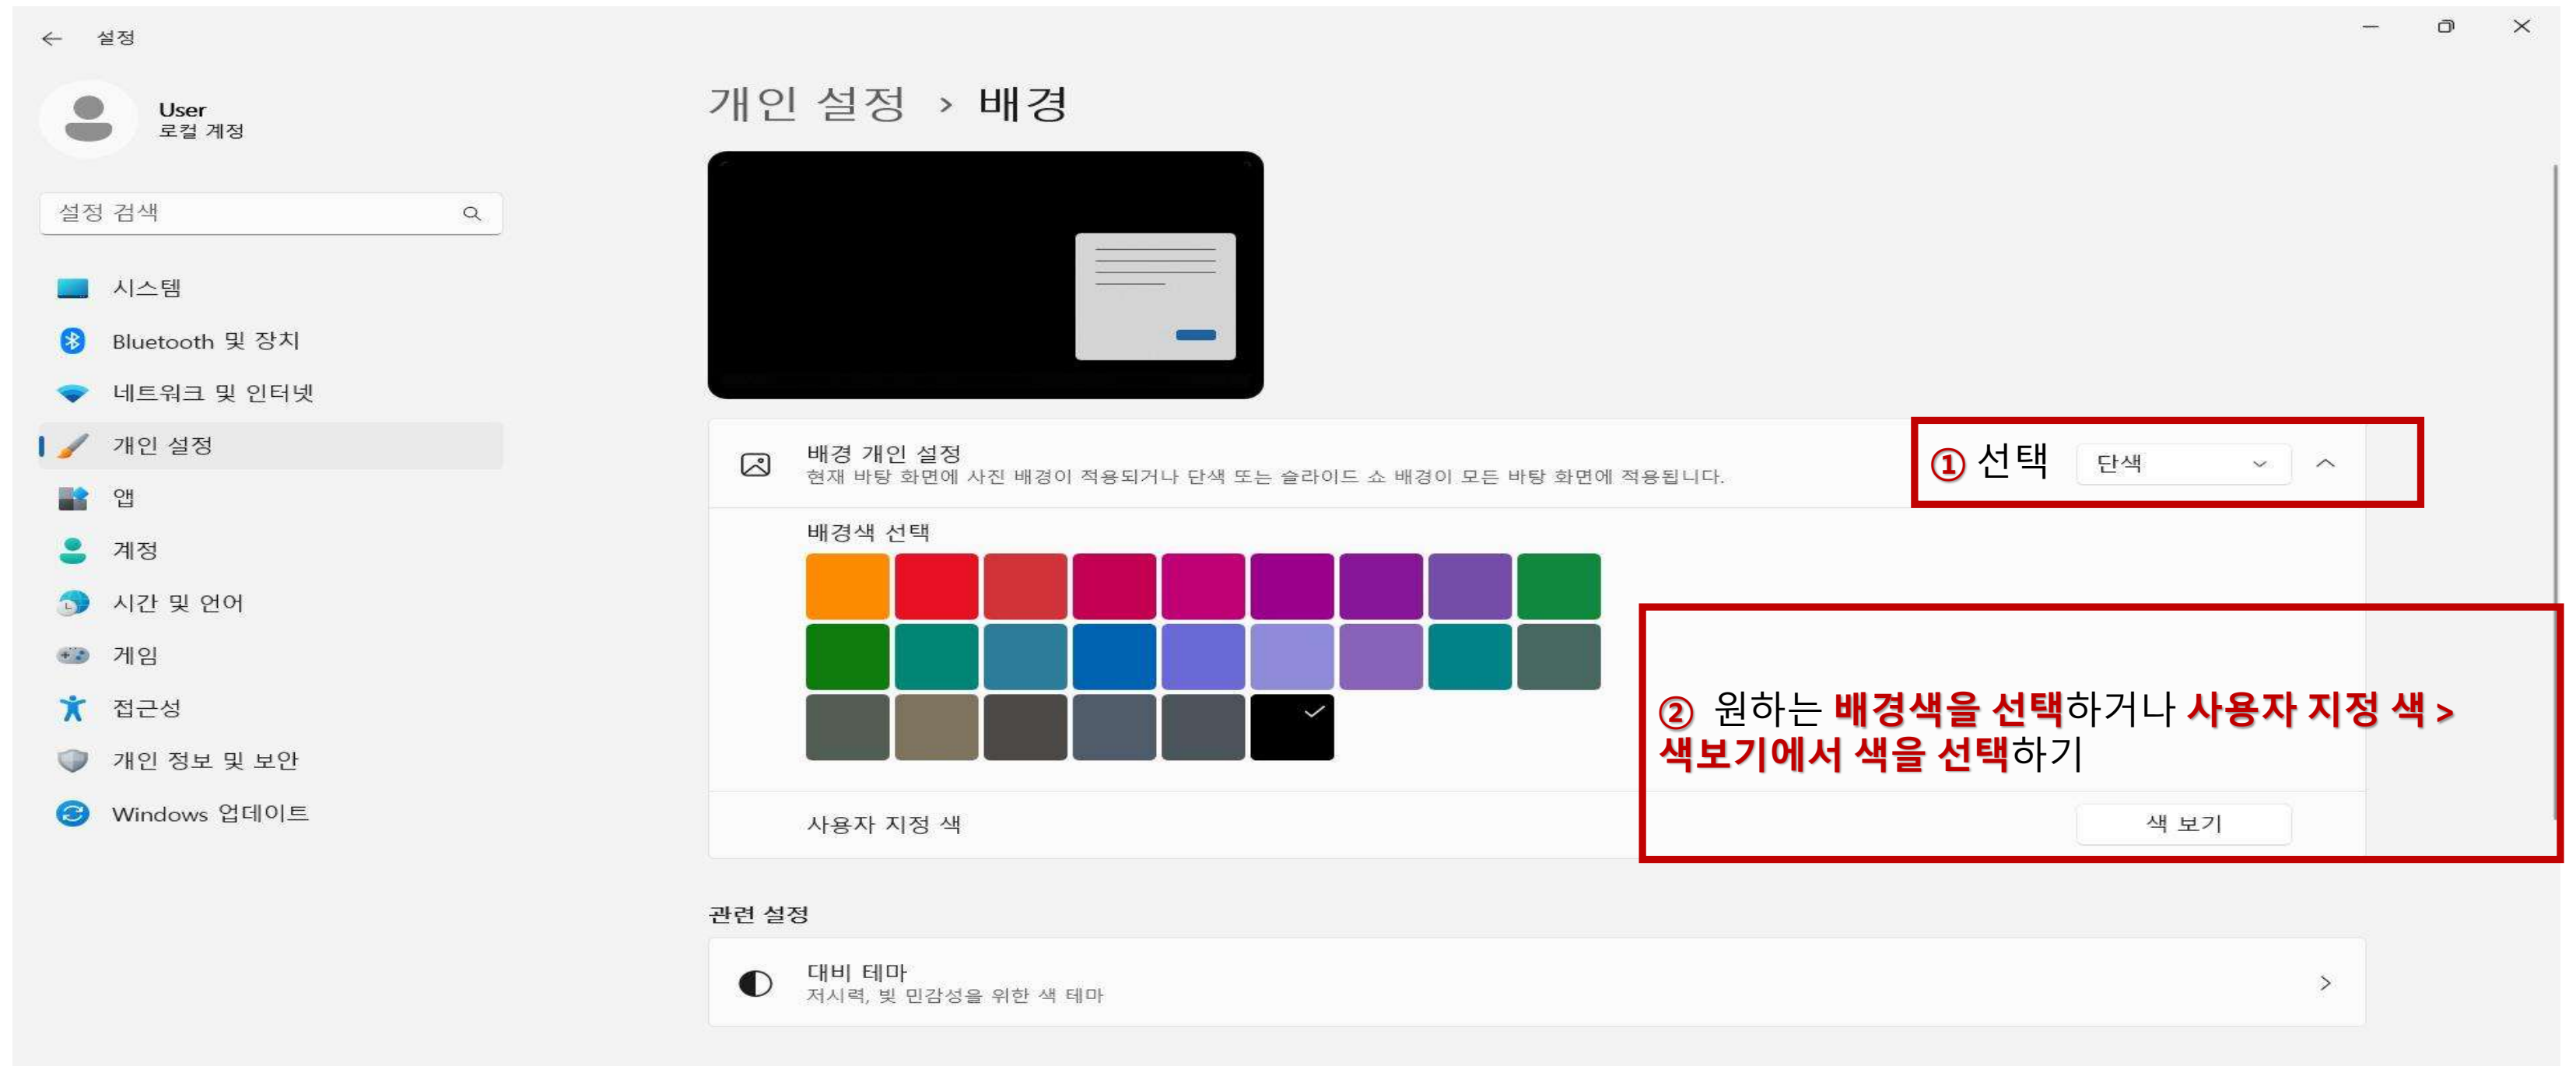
설정

User
로컬 계정

설정 검색

시스템
Bluetooth 및 장치
네트워크 및 인터넷
개인 설정
앱
계정
시간 및 언어
게임
접근성
개인 정보 및 보안
Windows 업데이트

개인 설정 > 배경

배경 개인 설정
현재 바탕 화면에 사진 배경이 적용되거나 단색 또는 슬라이드 쇼 배경이 모든 바탕 화면에 적용됩니다.

① 선택 단색

배경색 선택

② 원하는 배경색을 선택하거나 사용자 지정 색 > 색보기에서 색을 선택하기

사용자 지정 색
색 보기

관련 설정

대비 테마
저시력, 빛 민감성을 위한 색 테마